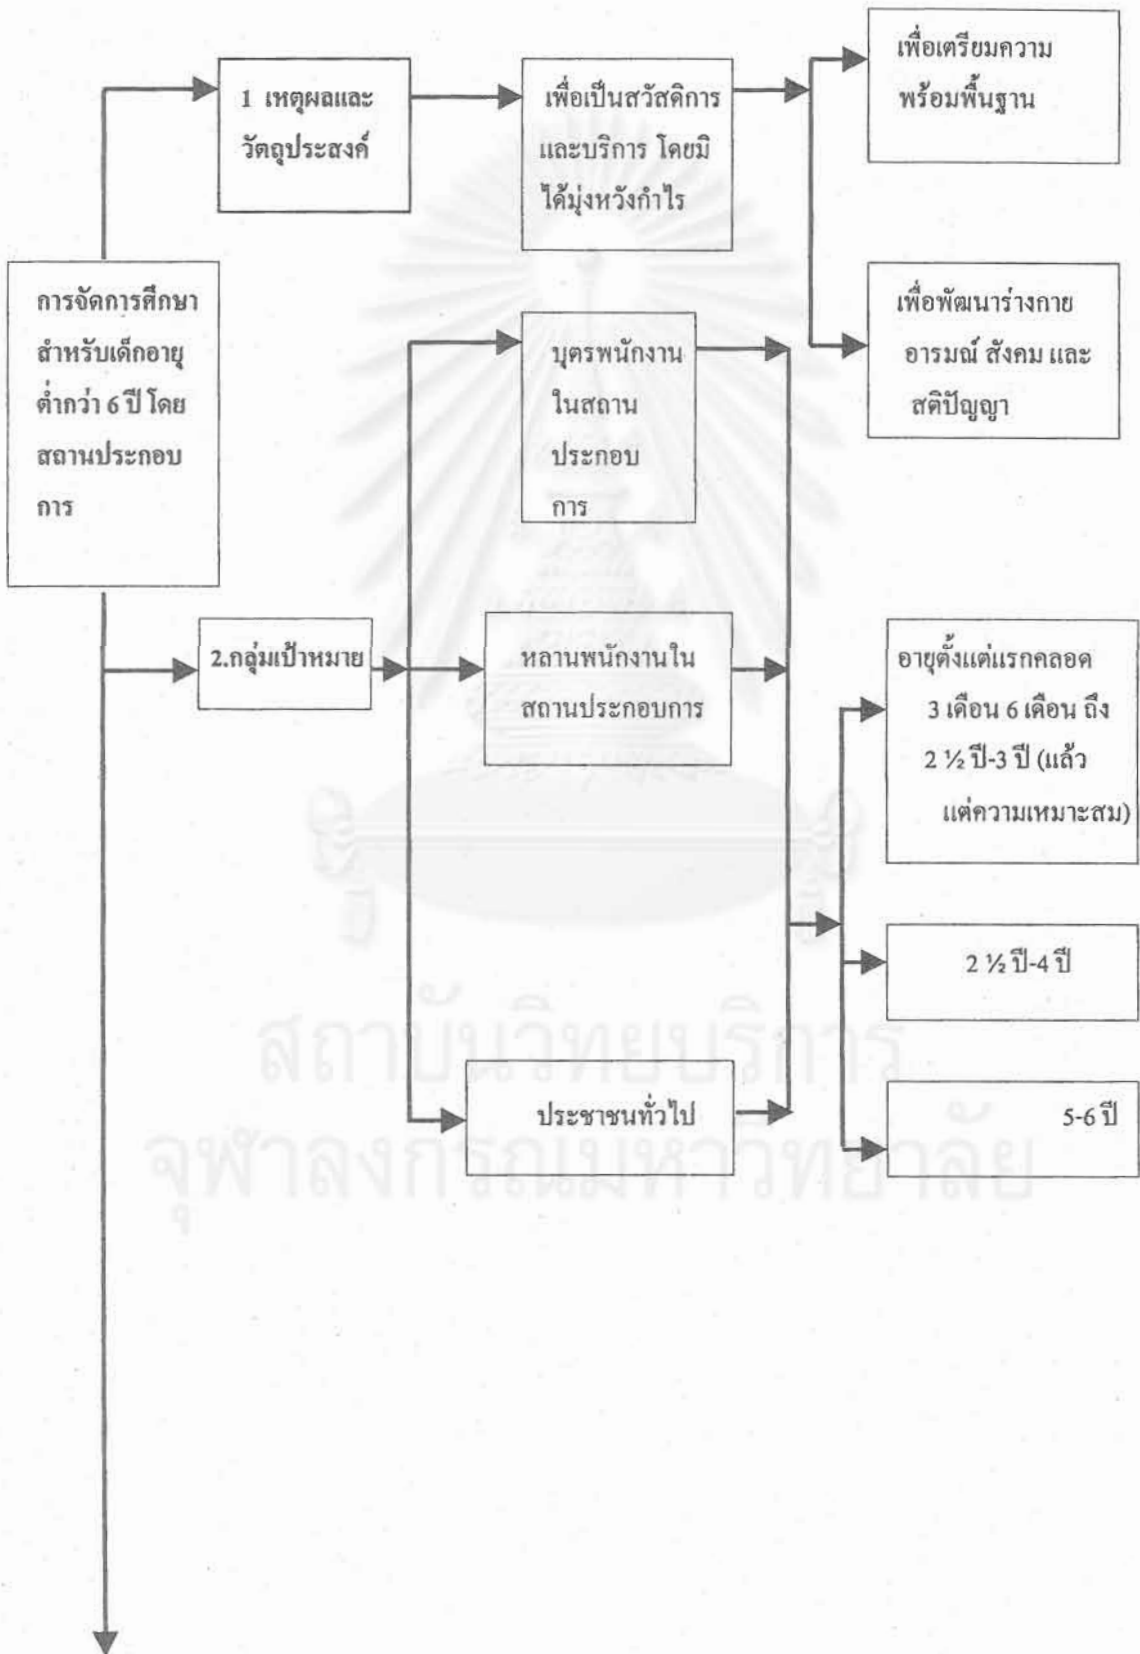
การจัดการศึกษาสำหรับเด็กอายุต่ำกว่า 6 ปี โดยสถานประกอบการ

1 เหตุผลและวัตถุประสงค์

เพื่อเป็นสวัสดิการและบริการ โดยมิได้มุ่งหวังกำไร

เพื่อเตรียมความพร้อมพื้นฐาน

เพื่อพัฒนาร่างกาย อารมณ์ สังคม และสติปัญญา

2.กลุ่มเป้าหมาย

บุตรพนักงานในสถานประกอบการ

หลานพนักงานในสถานประกอบการ

ประชาชนทั่วไป

อายุตั้งแต่แรกคลอด 3 เดือน 6 เดือน ถึง 2 ½ ปี-3 ปี (แล้วแต่ความเหมาะสม)

2 ½ ปี-4 ปี

5-6 ปี

สถาบันวิทยบริการ
จุฬาลงกรณ์มหาวิทยาลัย